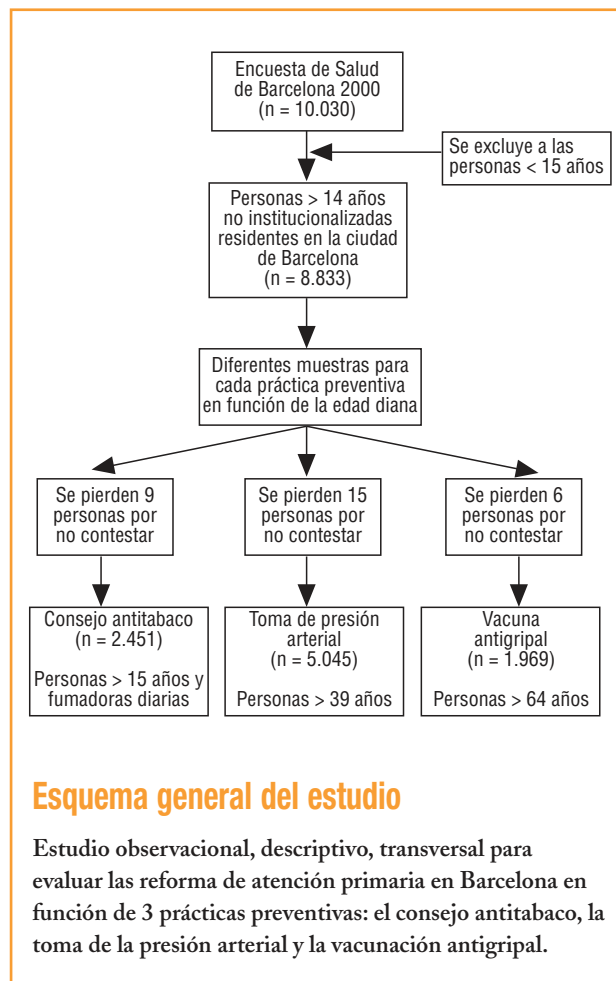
Encuesta de Salud de Barcelona 2000 (n = 10.030)

Se excluye a las personas < 15 años

Personas > 14 años no institucionalizadas residentes en la ciudad de Barcelona (n = 8.833)

Diferentes muestras para cada práctica preventiva en función de la edad diana

Se pierden 9 personas por no contestar

Se pierden 15 personas por no contestar

Se pierden 6 personas por no contestar

Consejo antitabaco (n = 2.451)

Personas > 15 años y fumadoras diarias

Toma de presión arterial (n = 5.045)

Personas > 39 años

Vacuna antigripal (n = 1.969)

Personas > 64 años

Esquema general del estudio

Estudio observacional, descriptivo, transversal para evaluar las reforma de atención primaria en Barcelona en función de 3 prácticas preventivas: el consejo antitabaco, la toma de la presión arterial y la vacunación antigripal.